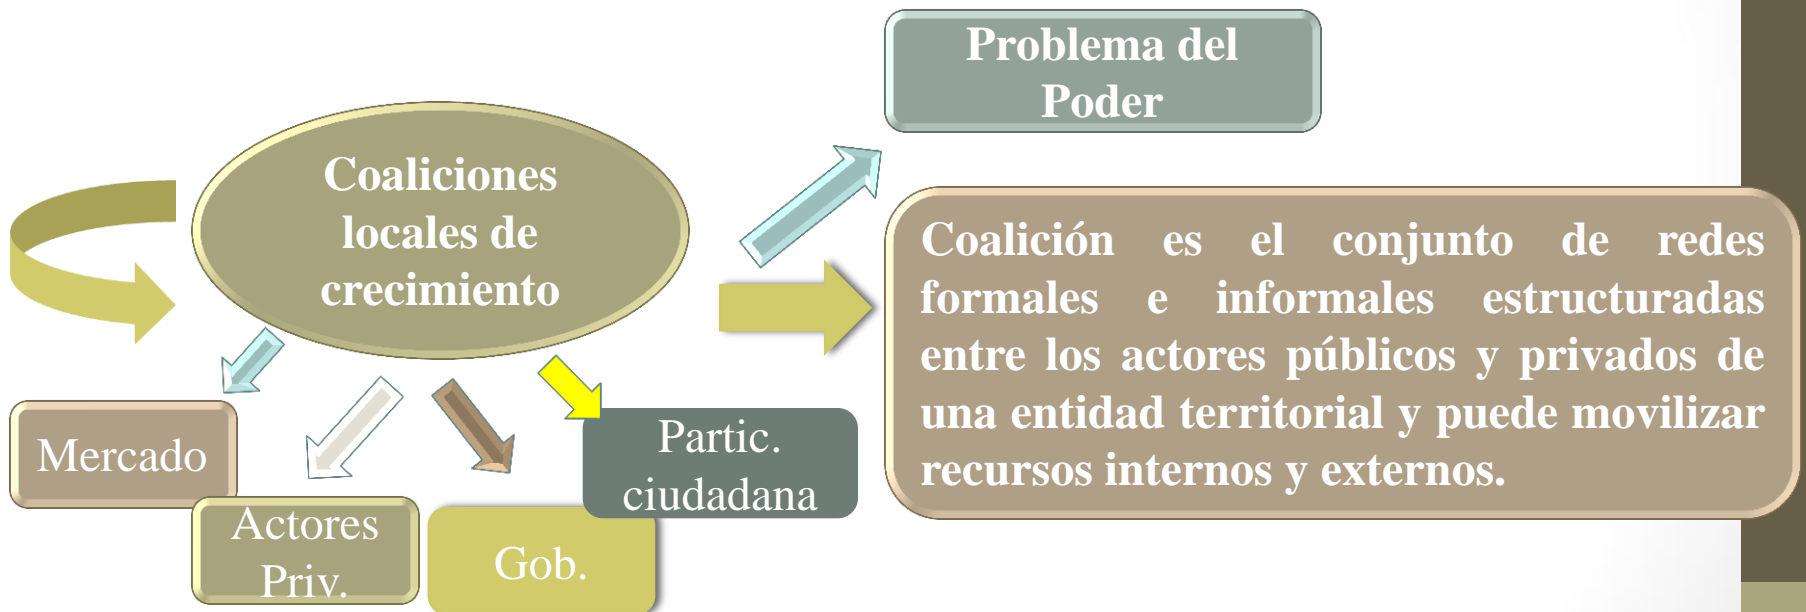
Problema del Poder

Coaliciones locales de crecimiento

Coalición es el conjunto de redes formales e informales estructuradas entre los actores públicos y privados de una entidad territorial y puede movilizar recursos internos y externos.

Mercado

Actores Priv.

Gob.

Partic. ciudadana